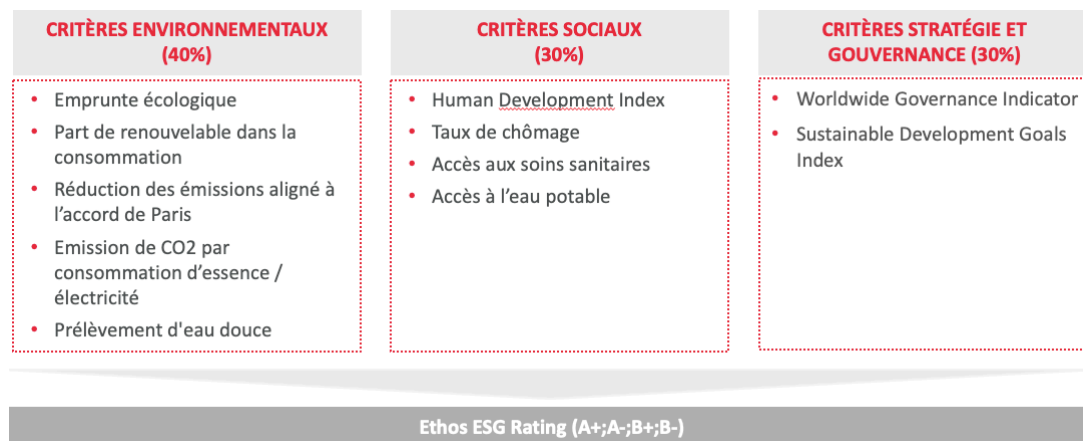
CRITÈRES ENVIRONNEMENTAUX (40%)

- Emprunte écologique
- Part de renouvelable dans la consommation
- Réduction des émissions aligné à l'accord de Paris
- Emission de CO2 par consommation d'essence / électricité
- Prélèvement d'eau douce

CRITÈRES SOCIAUX (30%)

- Human Development Index
- Taux de chômage
- Accès aux soins sanitaires
- Accès à l'eau potable

CRITÈRES STRATÉGIE ET GOUVERNANCE (30%)

- Worldwide Governance Indicator
- Sustainable Development Goals Index

Ethos ESG Rating (A+;A-;B+;B-)